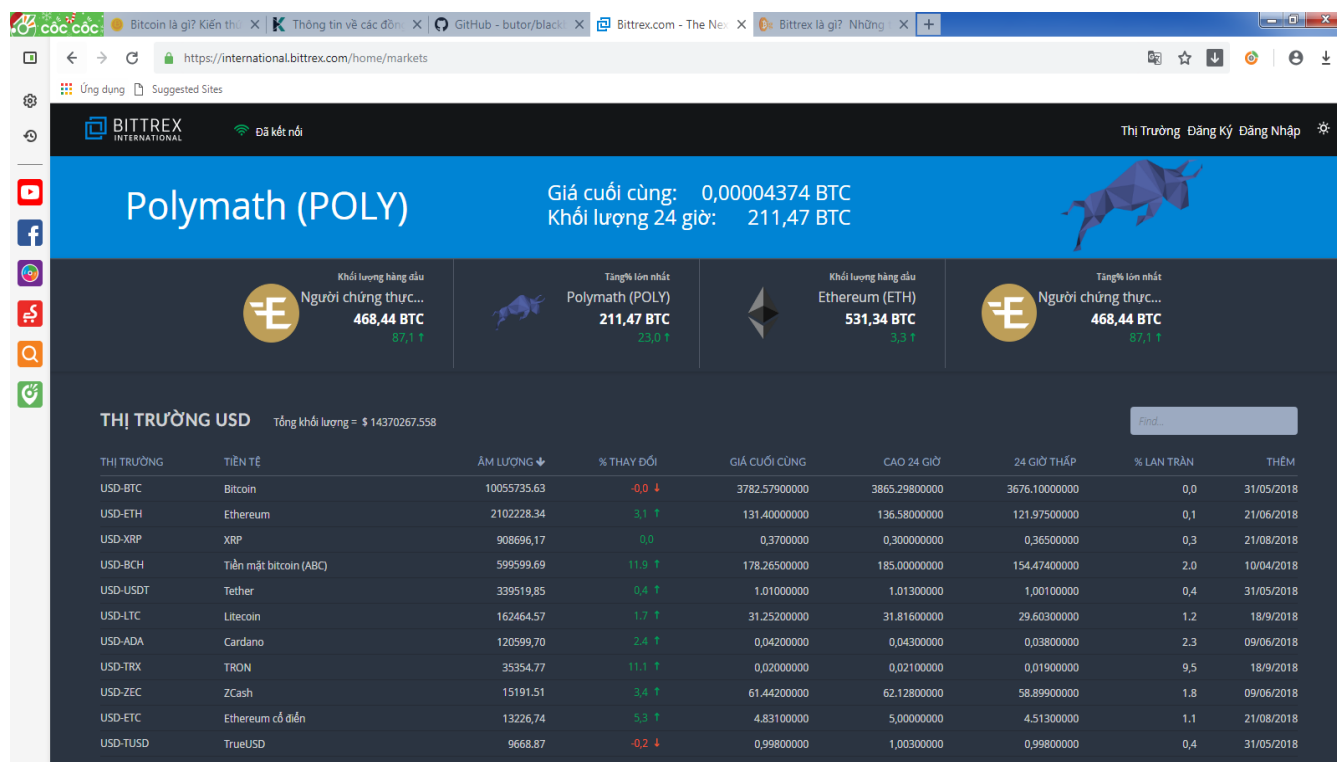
CỐC CỐC Bitcoin là gì? Kiến thứ | Thông tin về các đồng | GitHub - butor/blackb | Bittrex.com - The Nex | Bittrex là gì? Những

https://international.bittrex.com/home/markets

Ứng dụng Suggested Sites

BITTREX INTERNATIONAL Đã kết nối

Thị Trường Đăng Ký Đăng Nhập

Polymath (POLY)

Giá cuối cùng: 0,00004374 BTC
Khối lượng 24 giờ: 211,47 BTC

Khối lượng hàng đầu
Người chứng thực...
468,44 BTC
87,1 ↑

Tăng% lớn nhất
Polymath (POLY)
211,47 BTC
23,0 ↑

Khối lượng hàng đầu
Ethereum (ETH)
531,34 BTC
3,3 ↑

Tăng% lớn nhất
Người chứng thực...
468,44 BTC
87,1 ↑

THỊ TRƯỜNG USD Tổng khối lượng = $ 14370267.558

Find...

| THỊ TRƯỜNG | TIỀN TỆ | ÂM LƯỢNG | % THAY ĐỔI | GIÁ CUỐI CÙNG | CAO 24 GIỜ | 24 GIỜ THẤP | % LAN TRÀN | THÊM |
|---|---|---|---|---|---|---|---|---|
| USD-BTC | Bitcoin | 10055735.63 | -0,0 ↓ | 3782.57900000 | 3865.29800000 | 3676.10000000 | 0,0 | 31/05/2018 |
| USD-ETH | Ethereum | 2102228.34 | 3,1 ↑ | 131.40000000 | 136.58000000 | 121.97500000 | 0,1 | 21/06/2018 |
| USD-XRP | XRP | 908696,17 | 0,0 | 0,3700000 | 0,300000000 | 0,36500000 | 0,3 | 21/08/2018 |
| USD-BCH | Tiền mặt bitcoin (ABC) | 599599.69 | 11.9 ↑ | 178.26500000 | 185.00000000 | 154.47400000 | 2.0 | 10/04/2018 |
| USD-USDT | Tether | 339519,85 | 0,4 ↑ | 1.01000000 | 1.01300000 | 1,00100000 | 0,4 | 31/05/2018 |
| USD-LTC | Litecoin | 162464.57 | 1.7 ↑ | 31.25200000 | 31.81600000 | 29.60300000 | 1.2 | 18/9/2018 |
| USD-ADA | Cardano | 120599,70 | 2.4 ↑ | 0,04200000 | 0,04300000 | 0,03800000 | 2.3 | 09/06/2018 |
| USD-TRX | TRON | 35354.77 | 11.1 ↑ | 0,02000000 | 0,02100000 | 0,01900000 | 9,5 | 18/9/2018 |
| USD-ZEC | ZCash | 15191.51 | 3,4 ↑ | 61.44200000 | 62.12800000 | 58.89900000 | 1.8 | 09/06/2018 |
| USD-ETC | Ethereum cổ điển | 13226,74 | 5,3 ↑ | 4.83100000 | 5,00000000 | 4.51300000 | 1.1 | 21/08/2018 |
| USD-TUSD | TrueUSD | 9668.87 | -0,2 ↓ | 0,99800000 | 1,00300000 | 0,99800000 | 0,4 | 31/05/2018 |